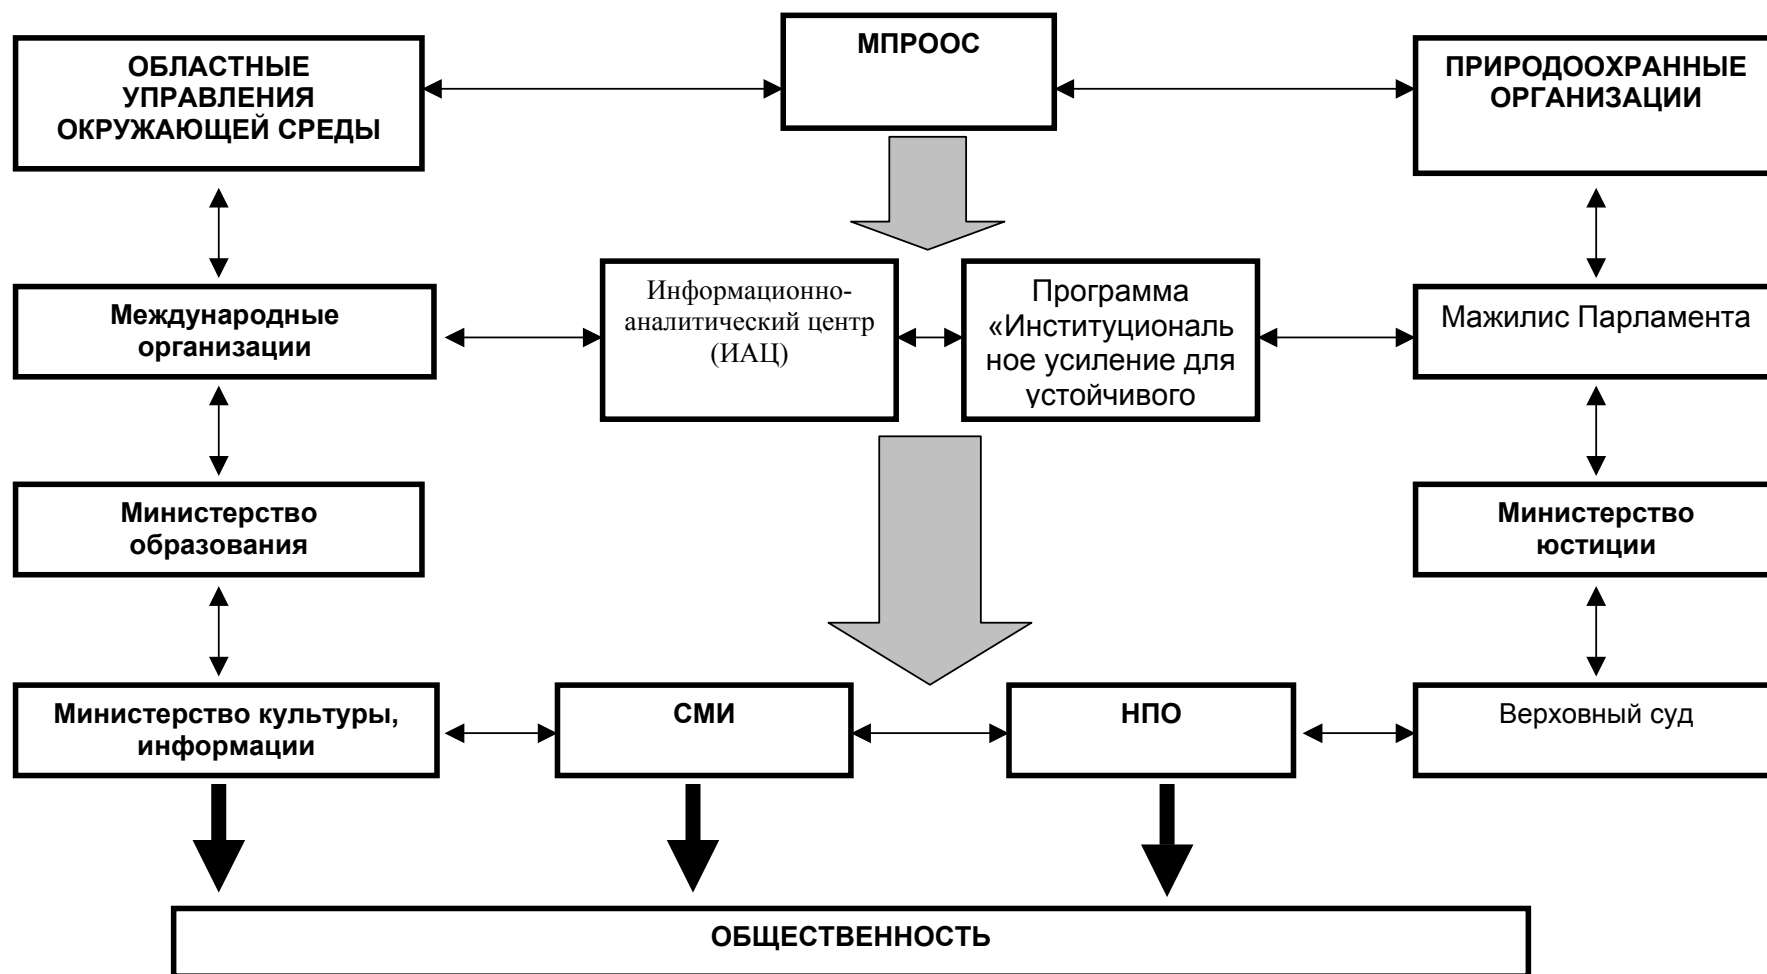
ОБЛАСТНЫЕ УПРАВЛЕНИЯ ОКРУЖАЮЩЕЙ СРЕДЫ

МПРООС

ПРИРОДООХРАННЫЕ ОРГАНИЗАЦИИ

Международные организации

Информационно-аналитический центр (ИАЦ)

Программа «Институциональное усиление для устойчивого

Мажилис Парламента

Министерство образования

Министерство юстиции

Министерство культуры, информации

СМИ

НПО

Верховный суд

ОБЩЕСТВЕННОСТЬ